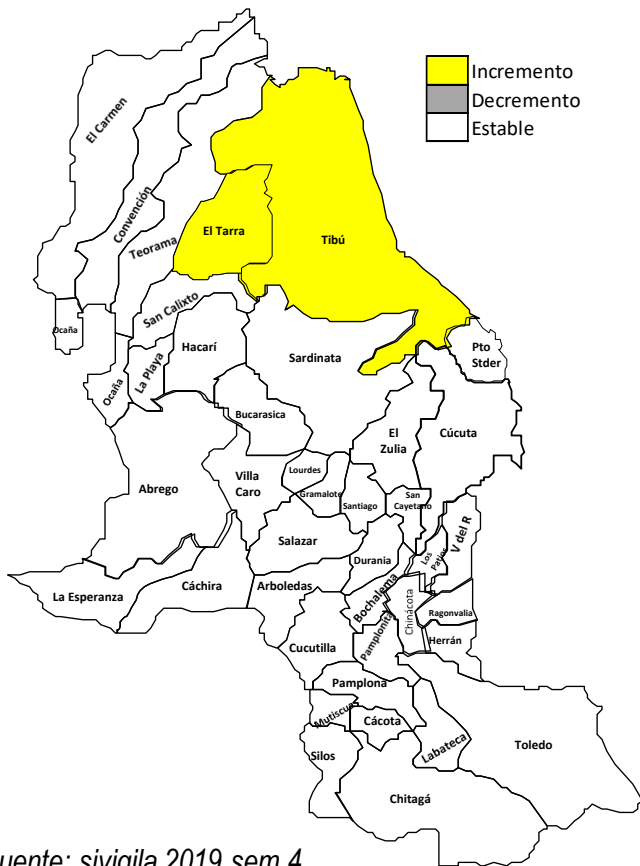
Incremento
Decremento
Estable

El Carmen
Convención
Teorama
El Tarra
Tibú
Ocaña
San Calixto
Hacarí
Sardinata
Pto Stder
La Playa
Ocaña
Bucarasica
El Zulia
Cúcuta
Lourdes
Villa Caro
Abrego
Gramalote
Santiago
San Cayetano
V del R
Salazar
Durania
Los Patios
Cáchira
Arboledas
Bochalema
Chinácota
Ragonvalia
La Esperanza
Pamplonita
Herrán
Cucutilla
Pamplona
Mutiscua
Cácota
Silos
Labateca
Toledo
Chitagá

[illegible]uente: sivigila 2019 sem 4